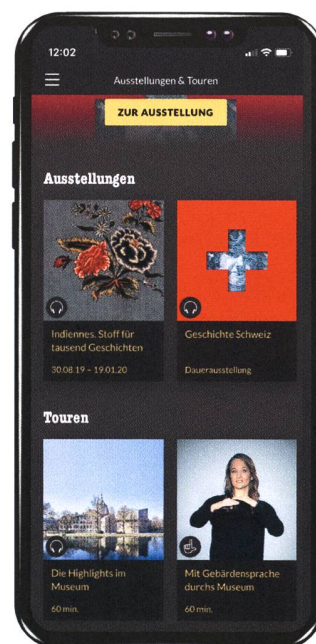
12:02

Ausstellungen & Touren

ZUR AUSSTELLUNG

Ausstellungen

Indiennes. Stoff für tausend Geschichten

30.08.19 – 19.01.20

Geschichte Schweiz

Dauerausstellung

Touren

Die Highlights im Museum

60 min.

Mit Gebärdensprache durchs Museum

60 min.